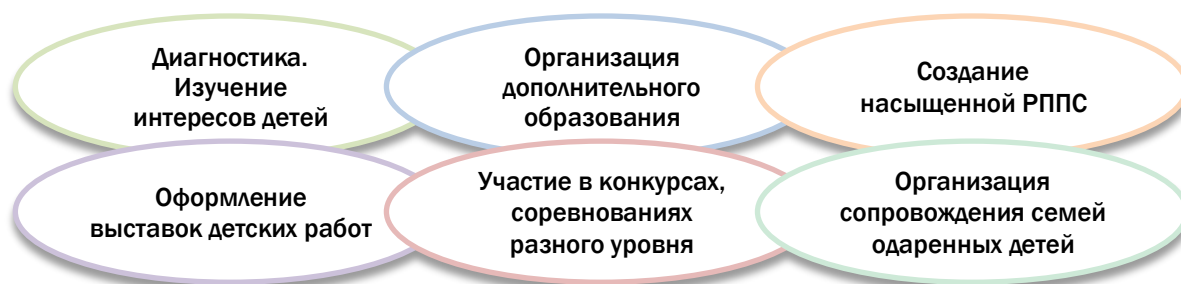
Диагностика. Изучение интересов детей

Организация дополнительного образования

Создание насыщенной РППС

Оформление выставок детских работ

Участие в конкурсах, соревнованиях разного уровня

Организация сопровождения семей одаренных детей